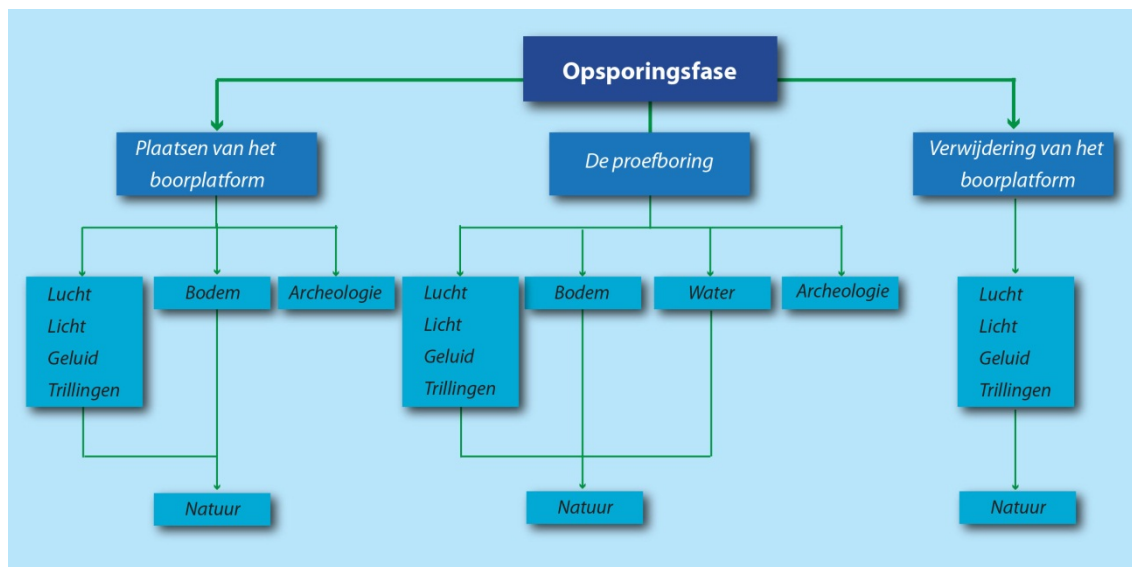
Opsporingsfase

Plaatsen van het boorplatform

Lucht
Licht
Geluid
Trillingen

Bodem

Archeologie

Natuur

De proefboring

Lucht
Licht
Geluid
Trillingen

Bodem

Water

Archeologie

Natuur

Verwijdering van het boorplatform

Lucht
Licht
Geluid
Trillingen

Natuur